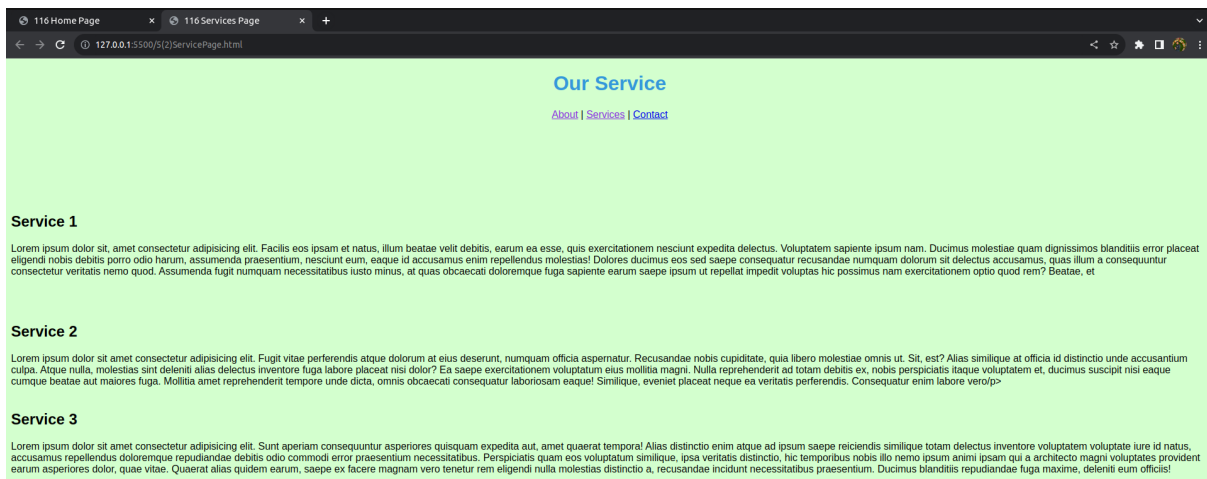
116 Home Page ×
116 Services Page ×
+

127.0.0.1:5500/5(2)ServicePage.html

Our Service

About | Services | Contact

Service 1

Lorem ipsum dolor sit, amet consectetur adipisicing elit. Facilis eos ipsam et natus, illum beatae velit debitis, earum ea esse, quis exercitationem nesciunt expedita delectus. Voluptatem sapiente ipsum nam. Ducimus molestiae quam dignissimos blanditiis error placeat eligendi nobis debitis porro odio harum, assumenda praesentium, nesciunt eum, eaque id accusamus enim repellendus molestias! Dolores ducimus eos sed saepe consequatur recusandae numquam dolorum sit delectus accusamus, quas illum a consequuntur consectetur veritatis nemo quod. Assumenda fugit numquam necessitatibus iusto minus, at quas obcaecati doloremque fuga sapiente earum saepe ipsum ut repellat impedit voluptas hic possimus nam exercitationem optio quod rem? Beatae, et

Service 2

Lorem ipsum dolor sit amet consectetur adipisicing elit. Fugit vitae perferendis atque dolorum at eius deserunt, numquam officia aspernatur. Recusandae nobis cupiditate, quia libero molestiae omnis ut. Sit, est? Alias similique at officia id distinctio unde accusantium culpa. Atque nulla, molestias sint deleniti alias delectus inventore fuga labore placeat nisi dolor? Ea saepe exercitationem voluptatum eius mollitia magni. Nulla reprehenderit ad totam debitis ex, nobis perspiciatis itaque voluptatem et, ducimus suscipit nisi eaque cumque beatae aut maiores fuga. Mollitia amet reprehenderit tempore unde dicta, omnis obcaecati consequatur laboriosam eaque! Similique, eveniet placeat neque ea veritatis perferendis. Consequatur enim labore vero/p>

Service 3

Lorem ipsum dolor sit amet consectetur adipisicing elit. Sunt aperiam consequuntur asperiores quisquam expedita aut, amet quaerat tempora! Alias distinctio enim atque ad ipsum saepe reiciendis similique totam delectus inventore voluptatem voluptate iure id natus, accusamus repellendus doloremque repudiandae debitis odio commodi error praesentium necessitatibus. Perspiciatis quam eos voluptatum similique, ipsa veritatis distinctio, hic temporibus nobis illo nemo ipsum animi ipsam qui a architecto magni voluptates provident earum asperiores dolor, quae vitae. Quaerat alias quidem earum, saepe ex facere magnam vero tenetur rem eligendi nulla molestias distinctio a, recusandae incidunt necessitatibus praesentium. Ducimus blanditiis repudiandae fuga maxime, deleniti eum officiis!